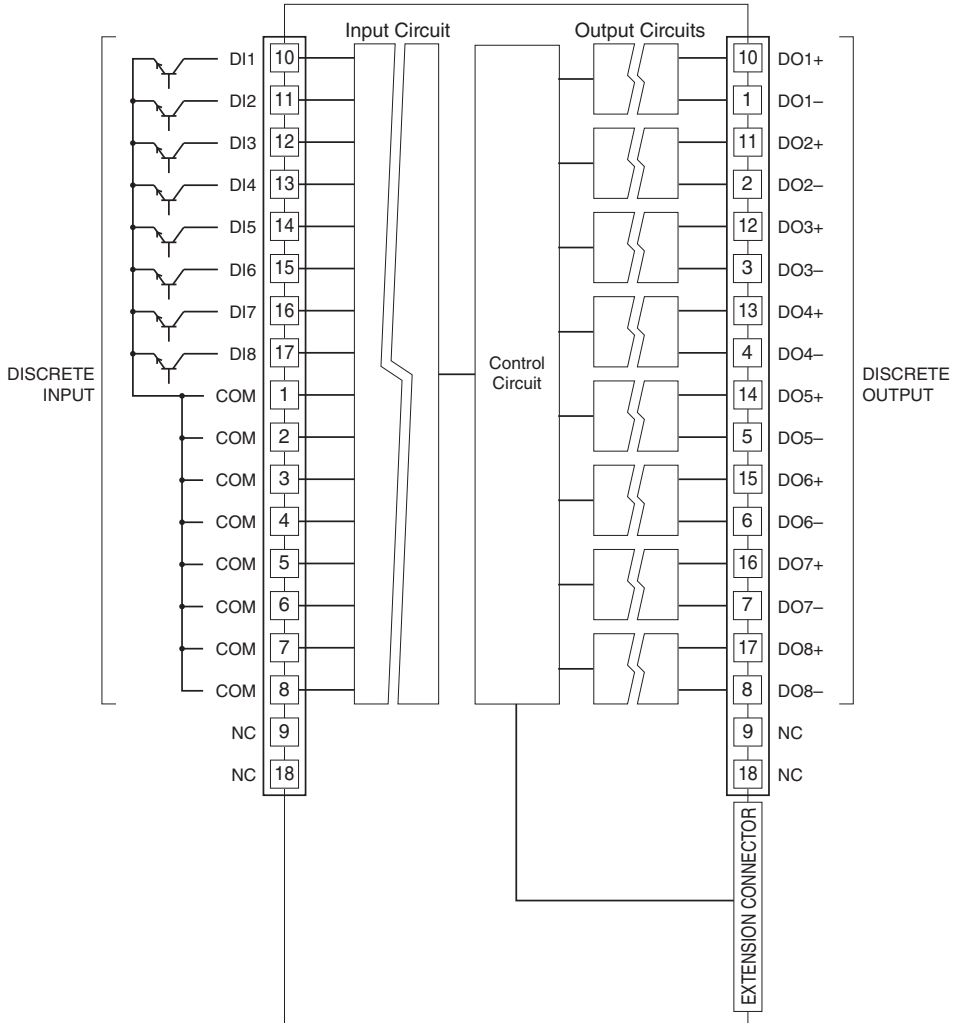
Input Circuit

Output Circuits

DISCRETE INPUT

DI1 10
DI2 11
DI3 12
DI4 13
DI5 14
DI6 15
DI7 16
DI8 17
COM 1
COM 2
COM 3
COM 4
COM 5
COM 6
COM 7
COM 8
NC 9
NC 18

Control Circuit

10 DO1+
1 DO1–
11 DO2+
2 DO2–
12 DO3+
3 DO3–
13 DO4+
4 DO4–
14 DO5+
5 DO5–
15 DO6+
6 DO6–
16 DO7+
7 DO7–
17 DO8+
8 DO8–
9 NC
18 NC

DISCRETE OUTPUT

EXTENSION CONNECTOR